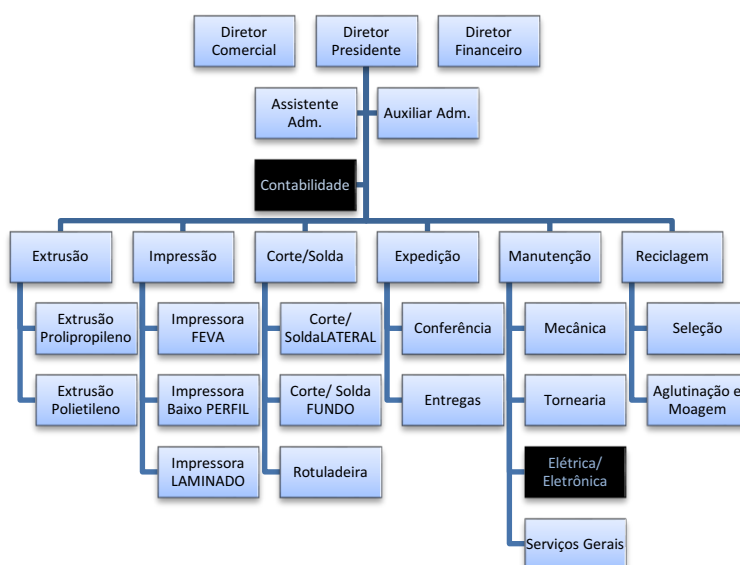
Diretor Comercial

Diretor Presidente

Diretor Financeiro

Assistente Adm.

Auxiliar Adm.

Contabilidade

Extrusão

Extrusão Prolipropileno

Extrusão Polietileno

Impressão

Impressora FEVA

Impressora Baixo PERFIL

Impressora LAMINADO

Corte/Solda

Corte/ SoldaLATERAL

Corte/ Solda FUNDO

Rotuladeira

Expedição

Conferência

Entregas

Manutenção

Mecânica

Tornearia

Elétrica/ Eletrônica

Serviços Gerais

Reciclagem

Seleção

Aglutinação e Moagem